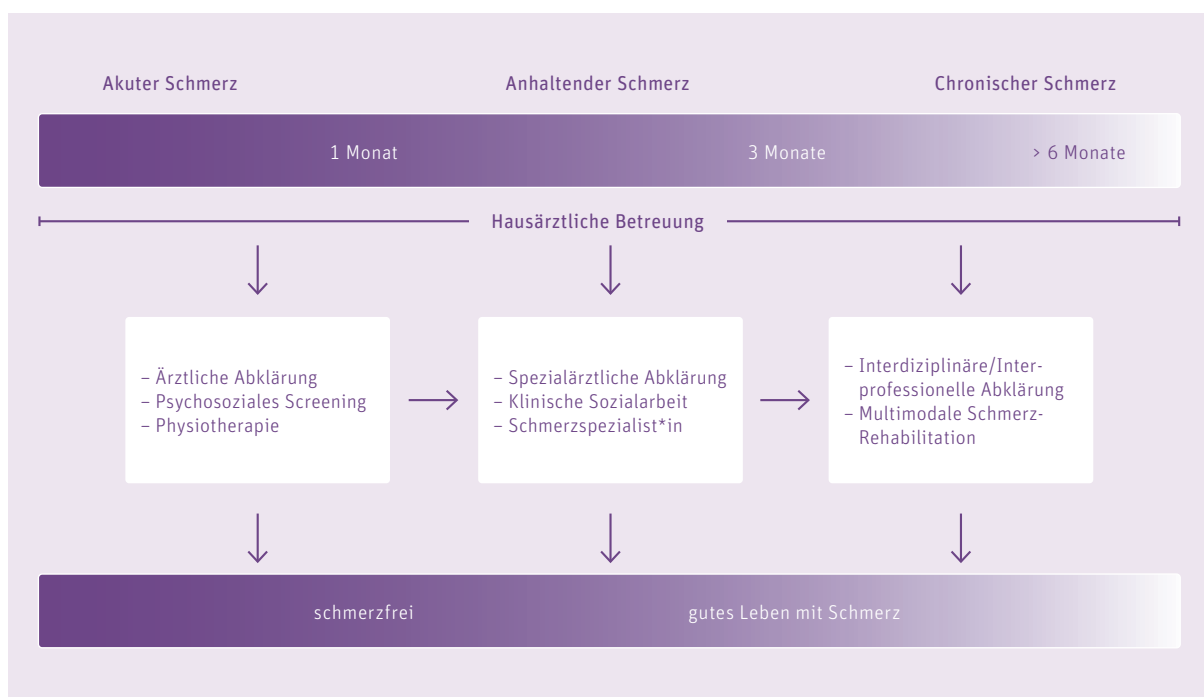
Akuter Schmerz

Anhaltender Schmerz

Chronischer Schmerz

1 Monat

3 Monate

> 6 Monate

Hausärztliche Betreuung

– Ärztliche Abklärung
– Psychosoziales Screening
– Physiotherapie

– Spezialärztliche Abklärung
– Klinische Sozialarbeit
– Schmerzspezialist*in

– Interdiziplinäre/Interprofessionelle Abklärung
– Multimodale Schmerz-Rehabilitation

schmerzfrei

gutes Leben mit Schmerz